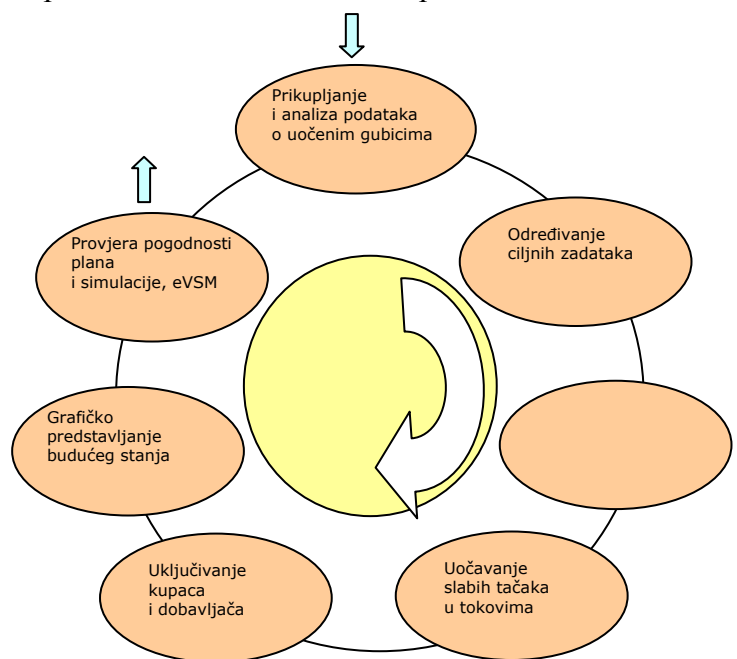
Prikupljanje i analiza podataka o uočenim gubicima

Određivanje ciljnih zadataka

Uočavanje slabih tačaka u tokovima

Uključivanje kupaca i dobavljača

Grafičko predstavljanje budućeg stanja

Provjera pogodnosti plana i simulacije, eVSM